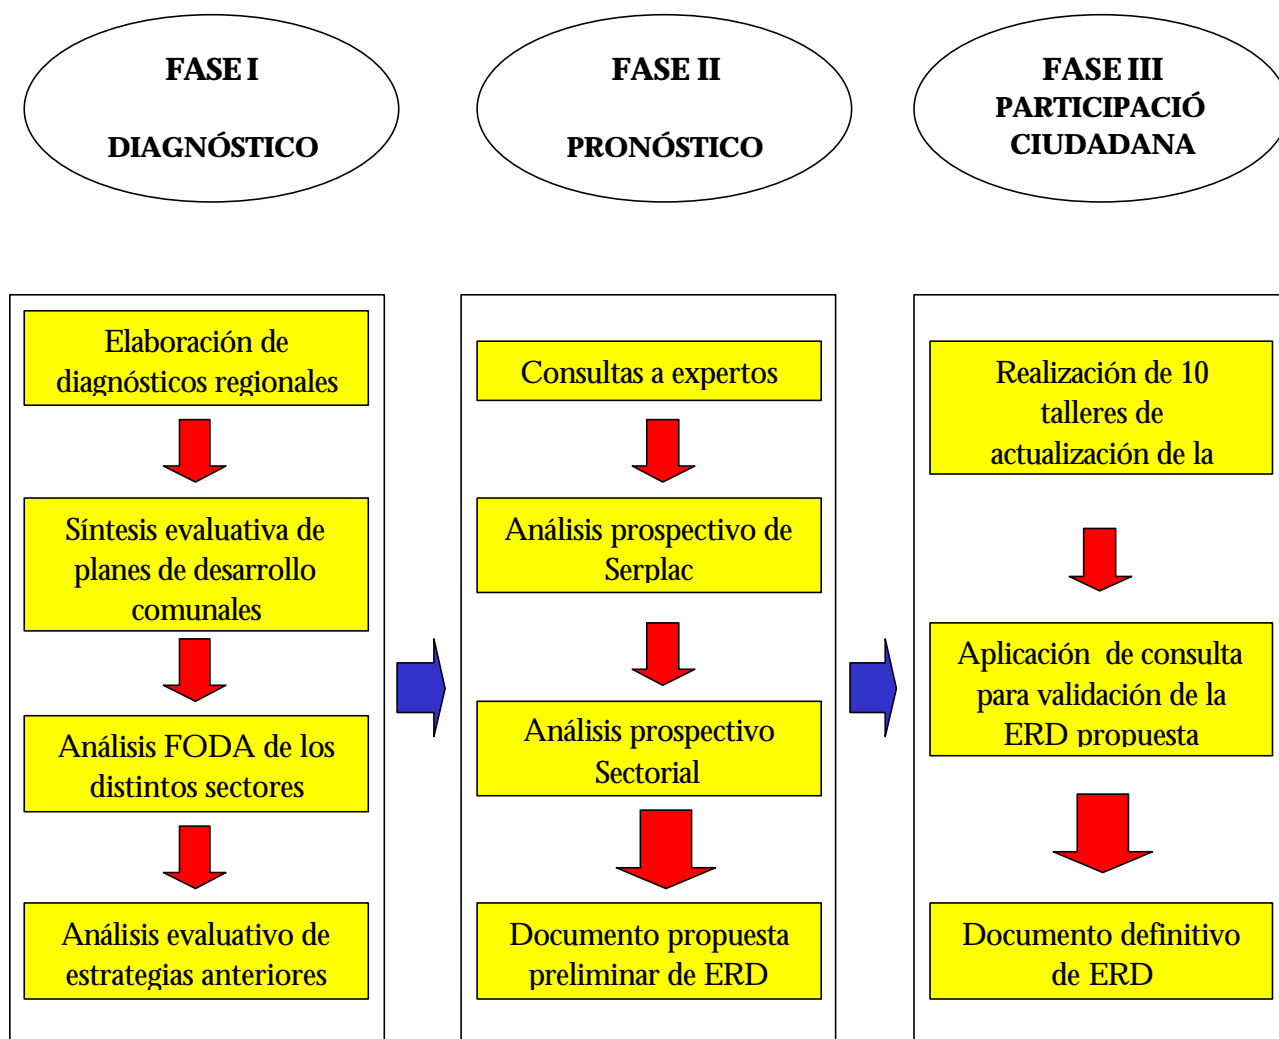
FASE I

DIAGNÓSTICO

FASE II

PRONÓSTICO

FASE III
PARTICIPACIÓ
CIUDADANA

Elaboración de diagnósticos regionales

Síntesis evaluativa de planes de desarrollo comunales

Análisis FODA de los distintos sectores

Análisis evaluativo de estrategias anteriores

Consultas a expertos

Análisis prospectivo de Serplac

Análisis prospectivo Sectorial

Documento propuesta preliminar de ERD

Realización de 10 talleres de actualización de la

Aplicación de consulta para validación de la ERD propuesta

Documento definitivo de ERD